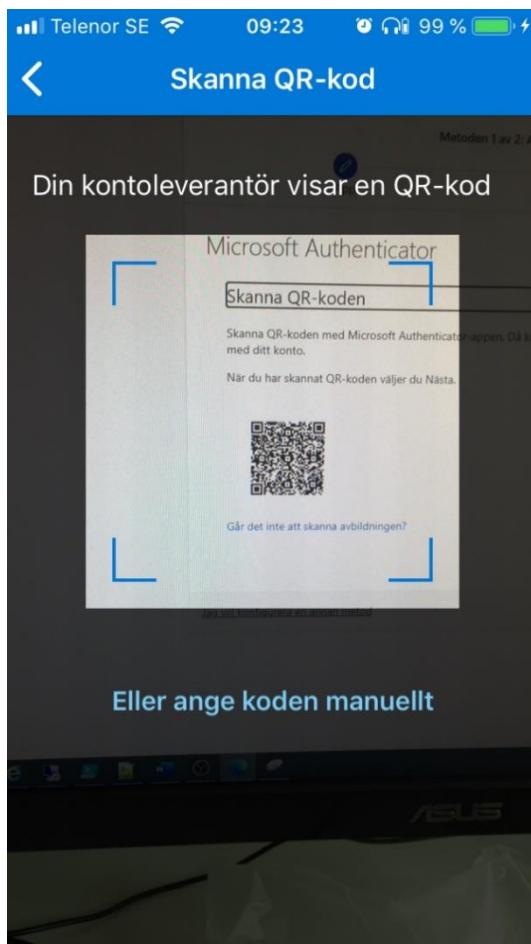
Telenor SE 09:23 99 %

Skanna QR-kod

Metoden 1 av 2: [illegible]

Din kontoleverantör visar en QR-kod

Microsoft Authenticator

Skanna QR-koden

Skanna QR-koden med Microsoft Authenticator-appen. Då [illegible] med ditt konto.

När du har skannat QR-koden väljer du Nästa.

Går det inte att skanna avbildningen?

Jag vill konfigurera en annan metod

Eller ange koden manuellt

ASUS